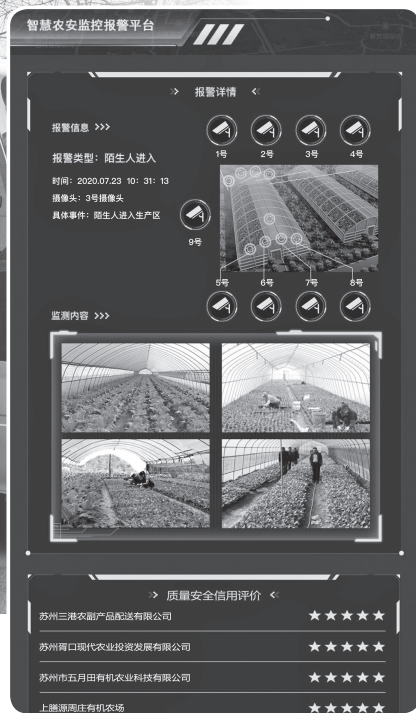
智慧农安监控报警平台

报警详情

报警信息 >>>

1号 2号 3号 4号

报警类型：陌生人进入

时间：2020.07.23 10：31：13
摄像头：3号摄像头
具体事件：陌生人进入生产区

9号

5号 6号 7号 8号

监测内容 >>>

质量安全信用评价

| | |
|---|---|
| 苏州三港农副产品配送有限公司 | ★★★★★ |
| 苏州胥口现代农业投资发展有限公司 | ★★★★★ |
| 苏州市五月田有机农业科技有限公司 | ★★★★★ |
| 上膳源周庄有机农场 | ★★★★★ |